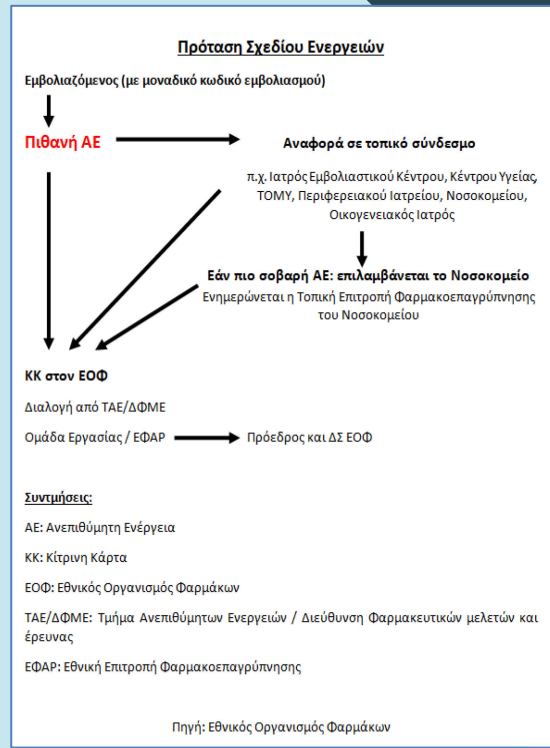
Πρόταση Σχεδίου Ενεργειών

Εμβολιαζόμενος (με μοναδικό κωδικό εμβολιασμού)

Πιθανή ΑΕ

Αναφορά σε τοπικό σύνδεσμο

π.χ. Ιατρός Εμβολιαστικού Κέντρου, Κέντρου Υγείας, ΤΟΜΥ, Περιφερειακού Ιατρείου, Νοσοκομείου, Οικογενειακός Ιατρός

Εάν πιο σοβαρή ΑΕ: επιλαμβάνεται το Νοσοκομείο

Ενημερώνεται η Τοπική Επιτροπή Φαρμακοεπαγρύπνησης του Νοσοκομείου

ΚΚ στον ΕΟΦ

Διαλογή από ΤΑΕ/ΔΦΜΕ

Ομάδα Εργασίας / ΕΦΑΡ

Πρόεδρος και ΔΣ ΕΟΦ

Συντμήσεις:

ΑΕ: Ανεπιθύμητη Ενέργεια

ΚΚ: Κίτρινη Κάρτα

ΕΟΦ: Εθνικός Οργανισμός Φαρμάκων

ΤΑΕ/ΔΦΜΕ: Τμήμα Ανεπιθύμητων Ενεργειών / Διεύθυνση Φαρμακευτικών μελετών και έρευνας

ΕΦΑΡ: Εθνική Επιτροπή Φαρμακοεπαγρύπνησης

Πηγή: Εθνικός Οργανισμός Φαρμάκων